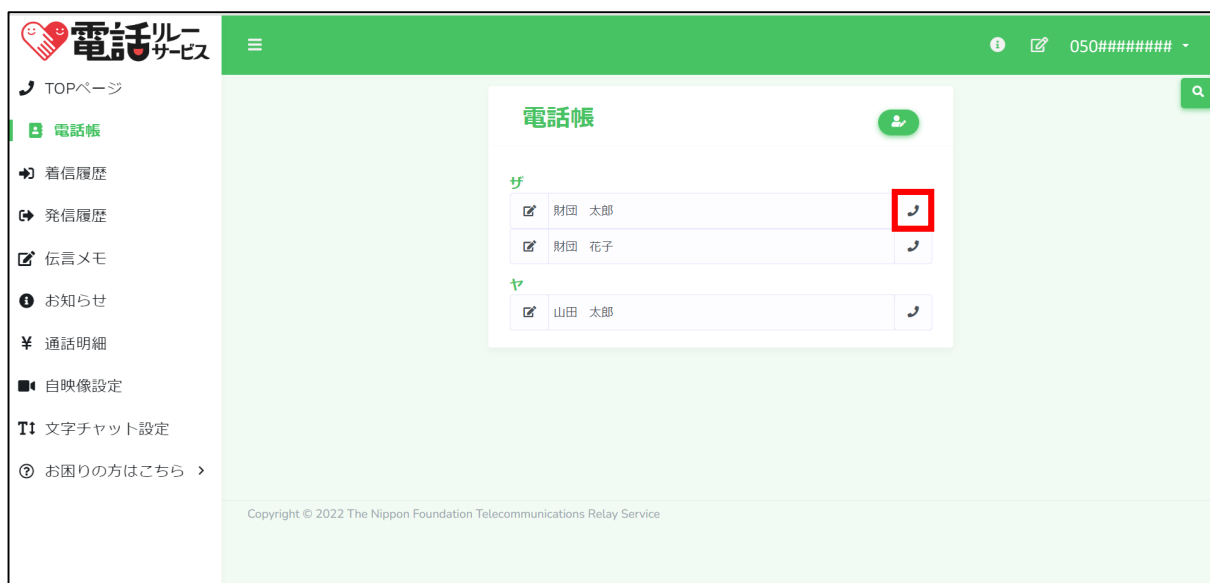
電話リレーサービス

050########

TOPページ
電話帳
着信履歴
発信履歴
伝言メモ
お知らせ
通話明細
自映像設定
文字チャット設定
お困りの方はこちら ›

電話帳

ザ
財団　太郎
財団　花子

ヤ
山田　太郎

Copyright © 2022 The Nippon Foundation Telecommunications Relay Service